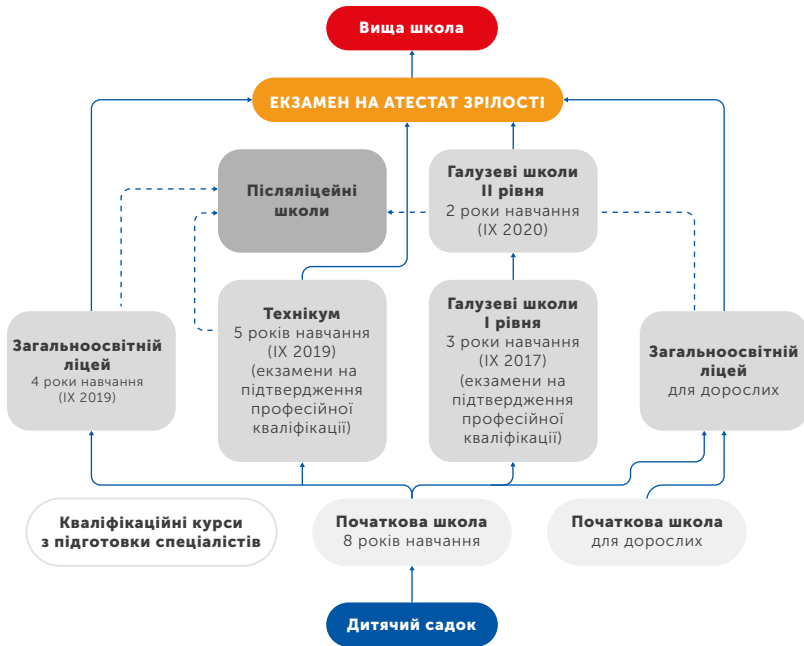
Вища школа

ЕКЗАМЕН НА АТЕСТАТ ЗРІЛОСТІ

Післяліцейні школи

Галузеві школи II рівня
2 роки навчання
(IX 2020)

Загальноосвітній ліцей
4 роки навчання
(IX 2019)

Технікум
5 років навчання
(IX 2019)
(екзамени на підтвердження професійної кваліфікації)

Галузеві школи I рівня
3 роки навчання
(IX 2017)
(екзамени на підтвердження професійної кваліфікації)

Загальноосвітній ліцей
для дорослих

Кваліфікаційні курси з підготовки спеціалістів

Початкова школа
8 років навчання

Початкова школа
для дорослих

Дитячий садок